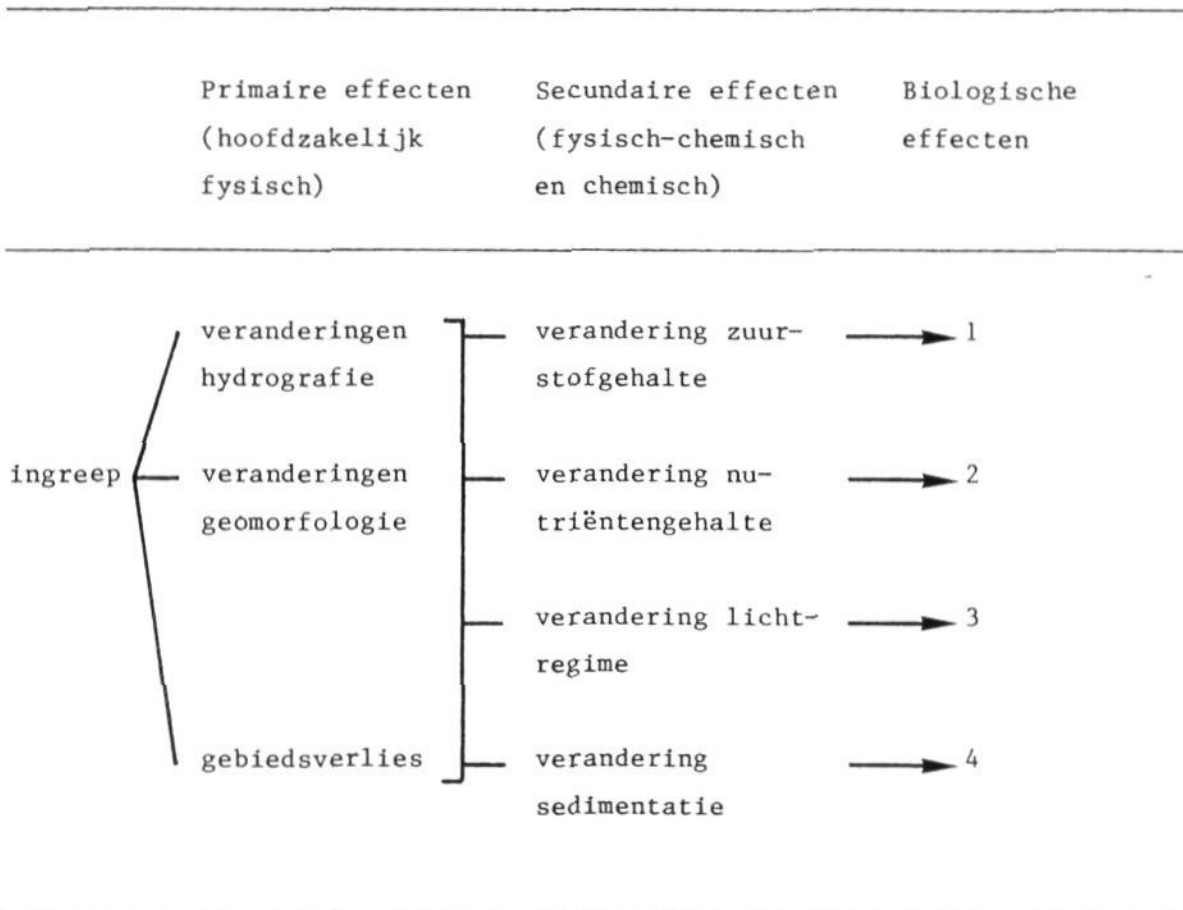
Primaire effecten (hoofdzakelijk fysisch)

Secundaire effecten (fysisch-chemisch en chemisch)

Biologische effecten

ingreep

veranderingen hydrografie

veranderingen geomorfologie

gebiedsverlies

verandering zuurstofgehalte → 1

verandering nutriëntengehalte → 2

verandering lichtregime → 3

verandering sedimentatie → 4